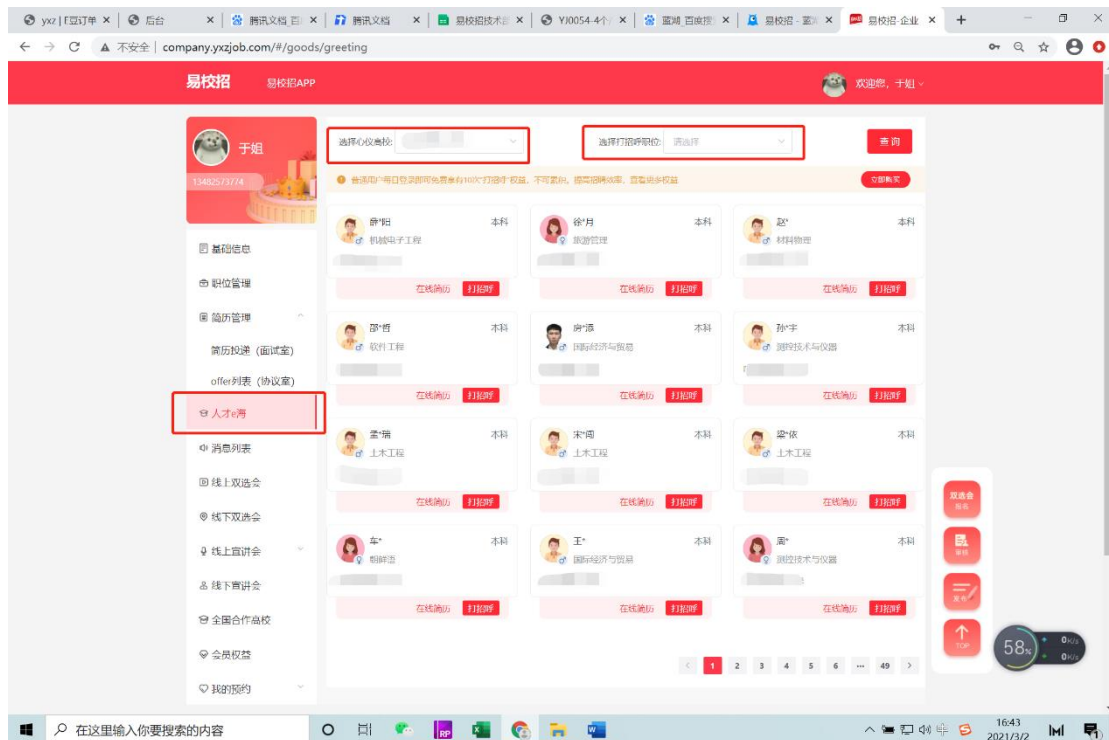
yxz | E豆订单 × 后台 × 腾讯文档 百 × 腾讯文档 × 易校招技术 × YJ0054-4个 × 蓝湖 百度搜 × 易校招 - 蓝 × 易校招-企业 × +

← → C ▲ 不安全 | company.yxzjob.com/#/goods/greeting

易校招 易校招APP 欢迎您，于姐

于姐
13482573774

选择心仪高校: 选择打招呼职位: 请选择 查询

普通用户每日登录即可免费拥有10次"打招呼"权益，不可累积，提高招聘效率，查看更多权益 立即购买

基础信息
职位管理
简历管理
简历投递（面试室）
offer列表（协议室）
人才e淘
消息列表
线上双选会
线下双选会
线上宣讲会
线下宣讲会
全国合作高校
会员权益
我的预约

俞*阳 本科 机械电子工程 在线简历 打招呼
徐*月 本科 旅游管理 在线简历 打招呼
赵* 本科 材料物理 在线简历 打招呼
邵*哲 本科 软件工程 在线简历 打招呼
房*源 本科 国际经济与贸易 在线简历 打招呼
孙*宇 本科 测控技术与仪器 在线简历 打招呼
孟*瑞 本科 土木工程 在线简历 打招呼
宋*闻 本科 土木工程 在线简历 打招呼
梁*依 本科 土木工程 在线简历 打招呼
车* 本科 朝鲜语 在线简历 打招呼
王* 本科 国际经济与贸易 在线简历 打招呼
周* 本科 测控技术与仪器 在线简历 打招呼

< 1 2 3 4 5 6 ··· 49 >

双选会 报名
审核
宣传
TOP

58% 0K/s 0K/s

在这里输入你要搜索的内容
16:43 2021/3/2